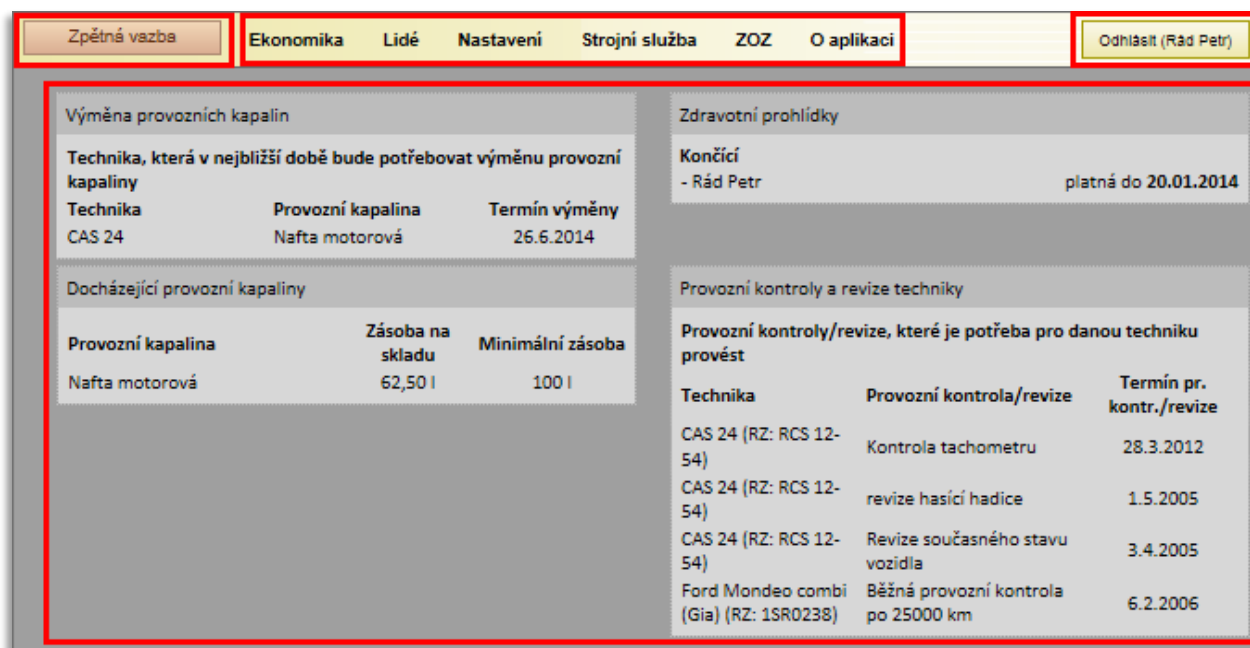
Zpětná vazba

Ekonomika Lidé Nastavení Strojní služba ZOZ O aplikaci

Odhlásit (Rád Petr)

Výměna provozních kapalin

Technika, která v nejbližší době bude potřebovat výměnu provozní kapaliny

| Technika | Provozní kapalina | Termín výměny |
|---|---|---|
| CAS 24 | Nafta motorová | 26.6.2014 |

Docházející provozní kapaliny

| Provozní kapalina | Zásoba na skladu | Minimální zásoba |
|---|---|---|
| Nafta motorová | 62,50 l | 100 l |

Zdravotní prohlídky

Končící

- Rád Petr platná do **20.01.2014**

Provozní kontroly a revize techniky

Provozní kontroly/revize, které je potřeba pro danou techniku provést

| Technika | Provozní kontrola/revize | Termín pr. kontr./revize |
|---|---|---|
| CAS 24 (RZ: RCS 12-54) | Kontrola tachometru | 28.3.2012 |
| CAS 24 (RZ: RCS 12-54) | revize hasící hadice | 1.5.2005 |
| CAS 24 (RZ: RCS 12-54) | Revize současného stavu vozidla | 3.4.2005 |
| Ford Mondeo combi (Gia) (RZ: 1SR0238) | Běžná provozní kontrola po 25000 km | 6.2.2006 |